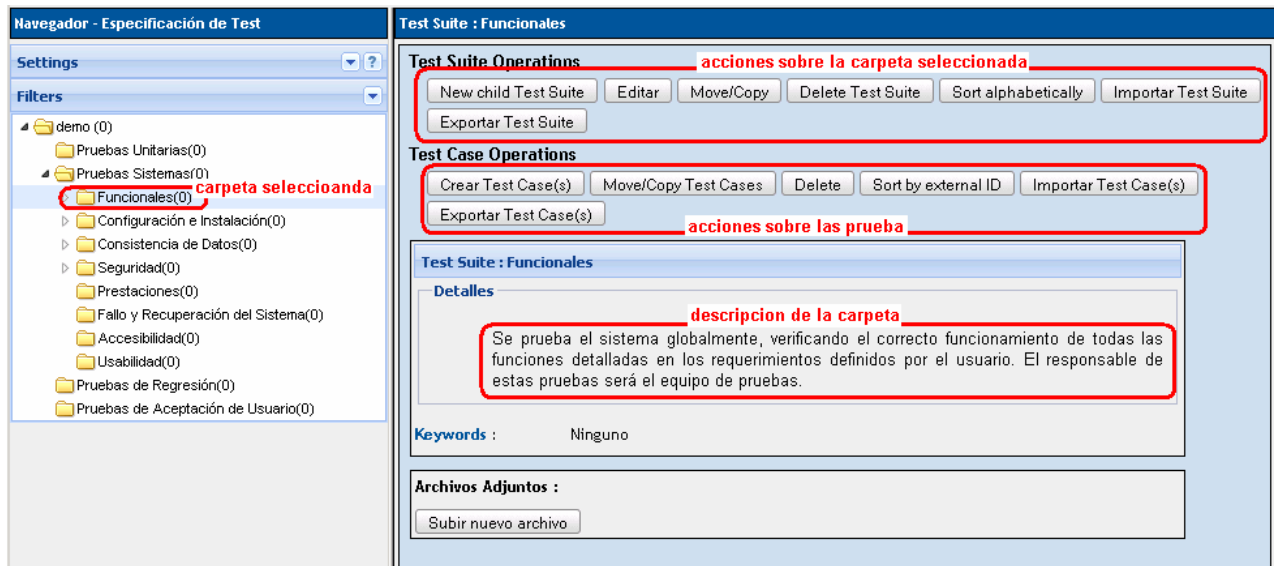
Navegador - Especificación de Test

Settings

Filters

demo (0)
Pruebas Unitarias(0)
Pruebas Sistemas(0)
Funcionales(0)
carpeta selecciоanda
Configuración e Instalación(0)
Consistencia de Datos(0)
Seguridad(0)
Prestaciones(0)
Fallo y Recuperación del Sistema(0)
Accesibilidad(0)
Usabilidad(0)
Pruebas de Regresión(0)
Pruebas de Aceptación de Usuario(0)

Test Suite : Funcionales

Test Suite Operations
acciones sobre la carpeta seleccionada
New child Test Suite | Editar | Move/Copy | Delete Test Suite | Sort alphabetically | Importar Test Suite | Exportar Test Suite

Test Case Operations
Crear Test Case(s) | Move/Copy Test Cases | Delete | Sort by external ID | Importar Test Case(s) | Exportar Test Case(s)
acciones sobre las prueba

Test Suite : Funcionales

Detalles
descripcion de la carpeta
Se prueba el sistema globalmente, verificando el correcto funcionamiento de todas las funciones detalladas en los requerimientos definidos por el usuario. El responsable de estas pruebas será el equipo de pruebas.

Keywords : Ninguno

Archivos Adjuntos :
Subir nuevo archivo